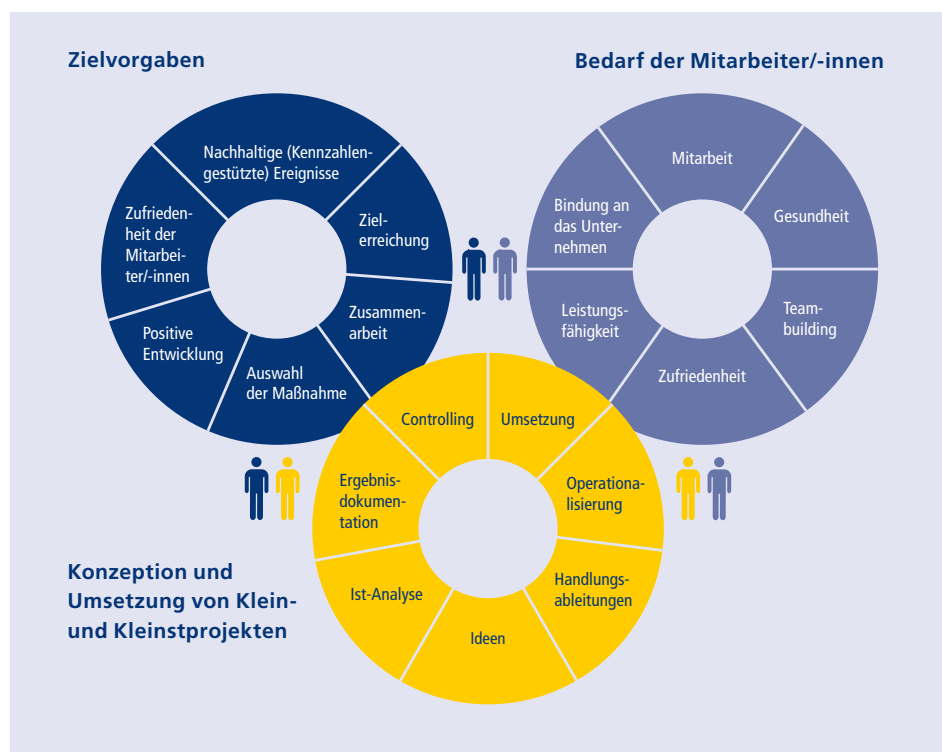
Zielvorgaben

Bedarf der Mitarbeiter/-innen

Nachhaltige (Kennzahlengestützte) Ereignisse

Zielerreichung

Zusammenarbeit

Auswahl der Maßnahme

Positive Entwicklung

Zufriedenheit der Mitarbeiter/-innen

Mitarbeit

Gesundheit

Teambuilding

Zufriedenheit

Leistungsfähigkeit

Bindung an das Unternehmen

Controlling

Umsetzung

Operationalisierung

Handlungsableitungen

Ideen

Ist-Analyse

Ergebnisdokumentation

Konzeption und Umsetzung von Klein- und Kleinstprojekten